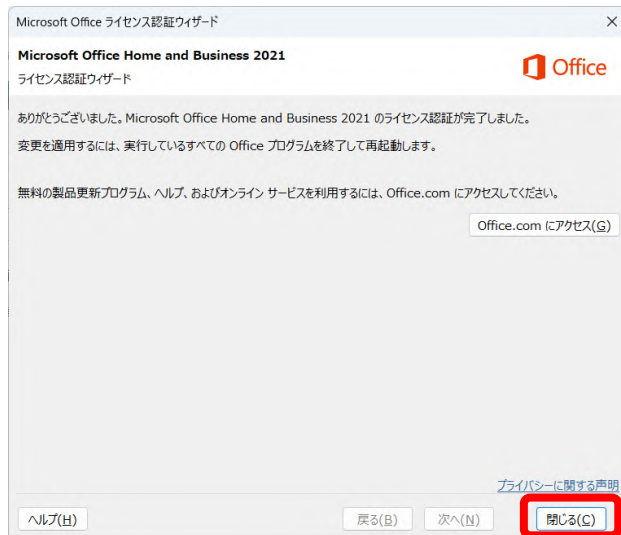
Microsoft Office ライセンス認証ウィザード

Microsoft Office Home and Business 2021

ライセンス認証ウィザード

Office

ありがとうございました。Microsoft Office Home and Business 2021 のライセンス認証が完了しました。

変更を適用するには、実行しているすべての Office プログラムを終了して再起動します。

無料の製品更新プログラム、ヘルプ、およびオンライン サービスを利用するには、Office.com にアクセスしてください。

Office.com にアクセス(G)

プライバシーに関する声明

ヘルプ(H)

戻る(B)

次へ(N)

閉じる(C)